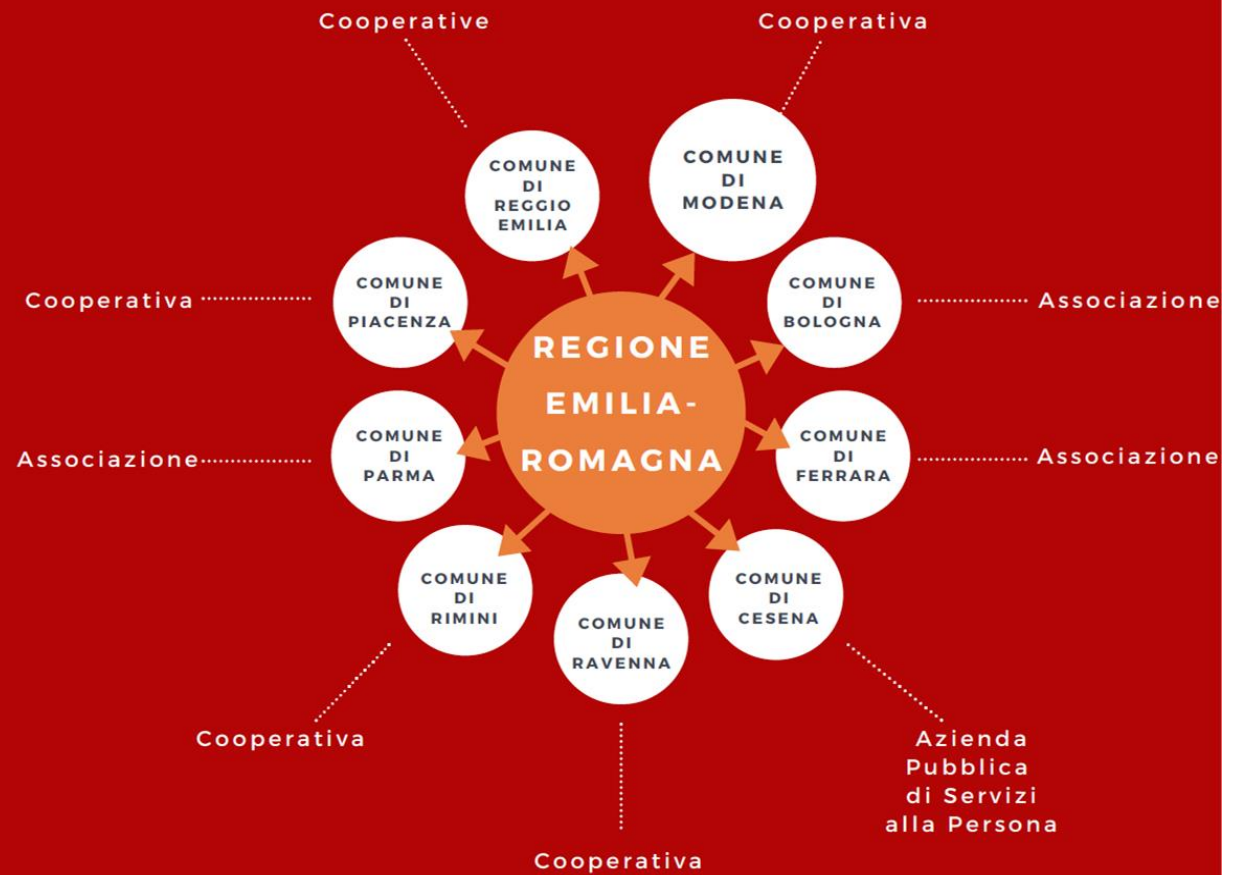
Cooperative

Cooperativa

COMUNE DI REGGIO EMILIA

COMUNE DI MODENA

Cooperativa

COMUNE DI PIACENZA

COMUNE DI BOLOGNA

Associazione

REGIONE EMILIA-ROMAGNA

Associazione

COMUNE DI PARMA

COMUNE DI FERRARA

Associazione

COMUNE DI RIMINI

COMUNE DI RAVENNA

COMUNE DI CESENA

Cooperativa

Azienda Pubblica di Servizi alla Persona

Cooperativa